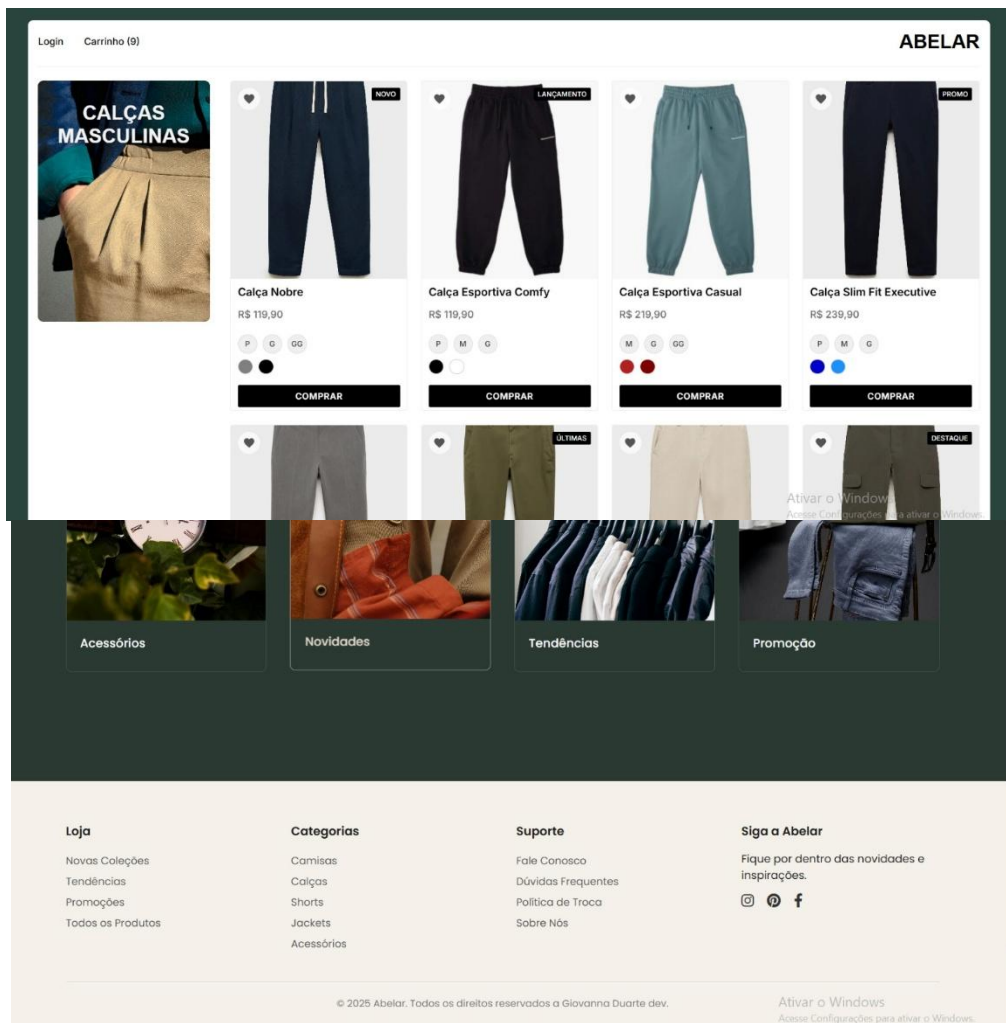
Login Carrinho (9)

ABELAR

CALÇAS MASCULINAS

NOVO

Calça Nobre

R$ 119,90

P G GG

COMPRAR

LANÇAMENTO

Calça Esportiva Comfy

R$ 119,90

P M G

COMPRAR

Calça Esportiva Casual

R$ 219,90

M G GG

COMPRAR

PROMO

Calça Slim Fit Executive

R$ 239,90

P M G

COMPRAR

ÚLTIMAS

DESTAQUE

Ativar o Windows
Acesse Configurações para ativar o Windows.

Acessórios

Novidades

Tendências

Promoção

Loja

Novas Coleções
Tendências
Promoções
Todos os Produtos

Categorias

Camisas
Calças
Shorts
Jackets
Acessórios

Suporte

Fale Conosco
Dúvidas Frequentes
Política de Troca
Sobre Nós

Siga a Abelar

Fique por dentro das novidades e inspirações.

© 2025 Abelar. Todos os direitos reservados a Giovanna Duarte dev.

Ativar o Windows
Acesse Configurações para ativar o Windows.